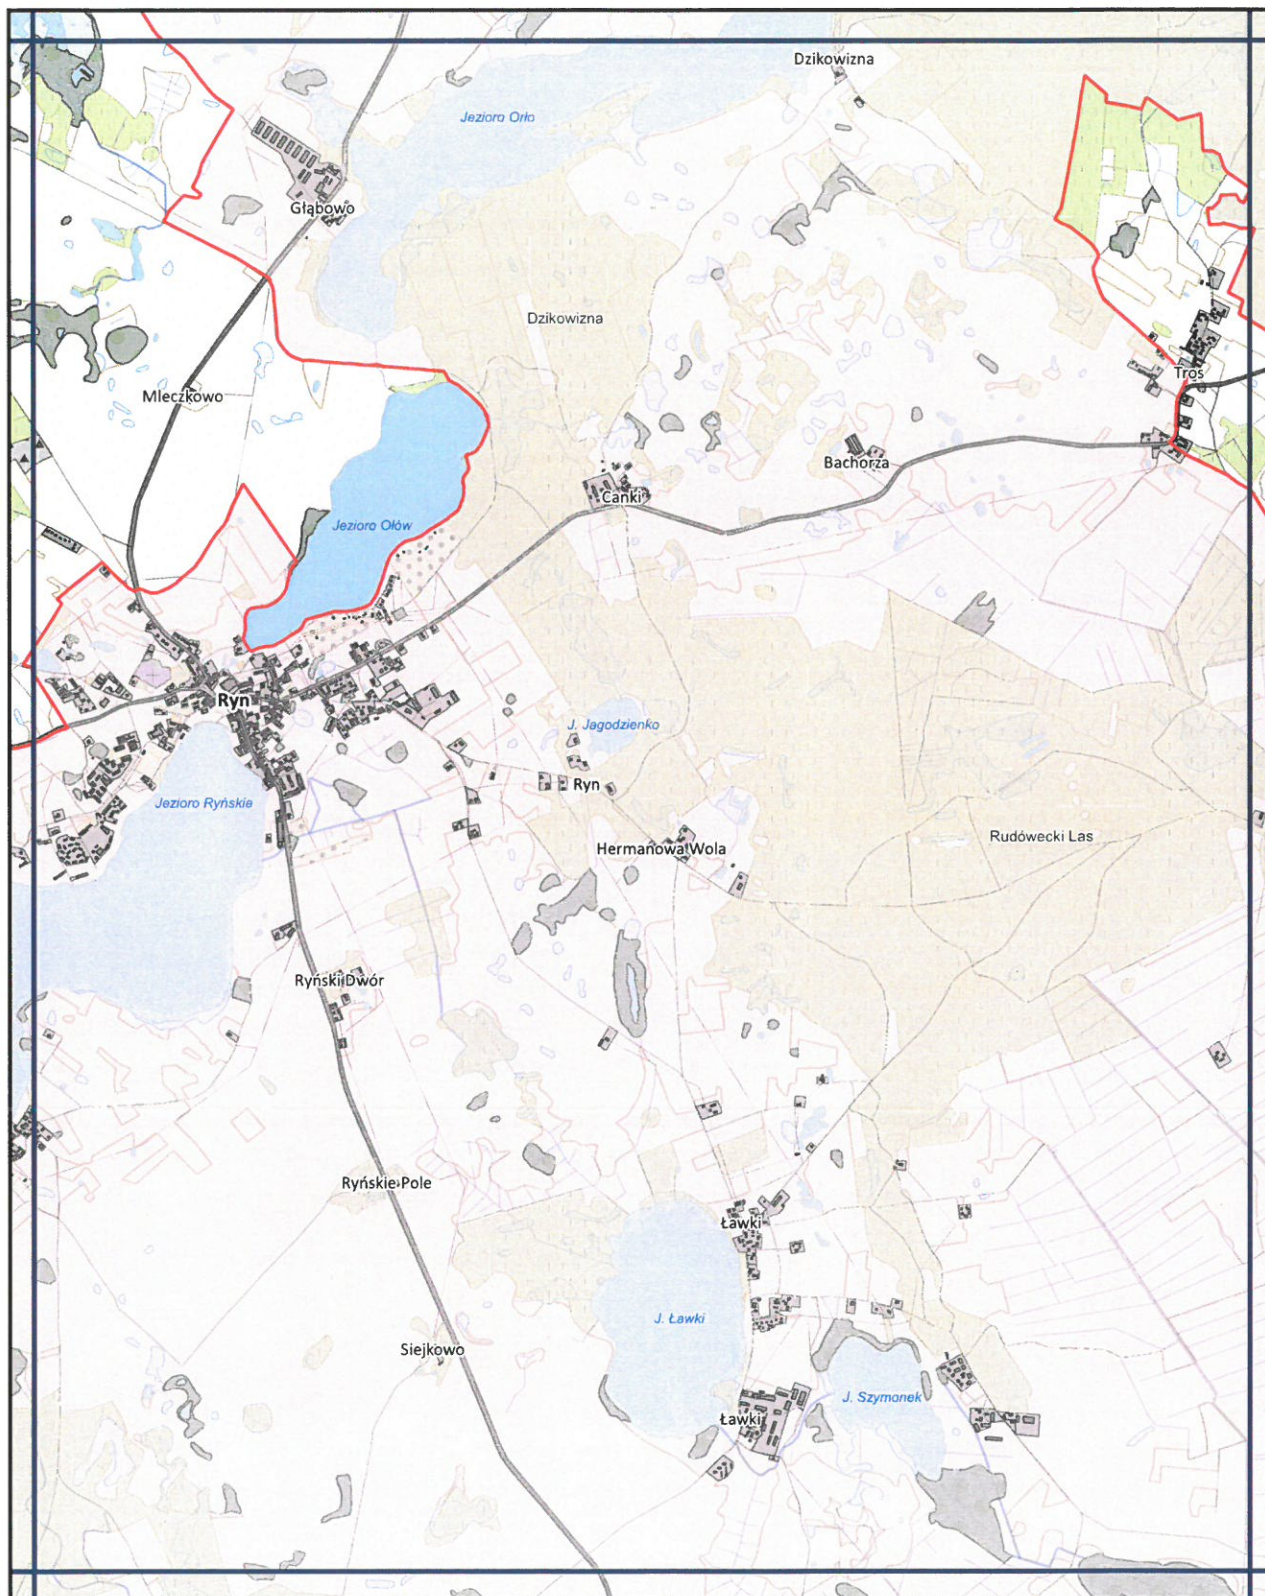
Dzikowizna

Jezioro Orło

Głąbowo

Dzikowizna

Mleczkowo

Tros

Bachorza

Canki

Jezioro Ołów

Ryn

J. Jagodzienko

Ryn

Jezioro Ryńskie

Hermanowa Wola

Rudówecki Las

Ryński Dwór

Ryńskie Pole

Ławki

J. Ławki

Siejkowo

J. Szymonek

Ławki